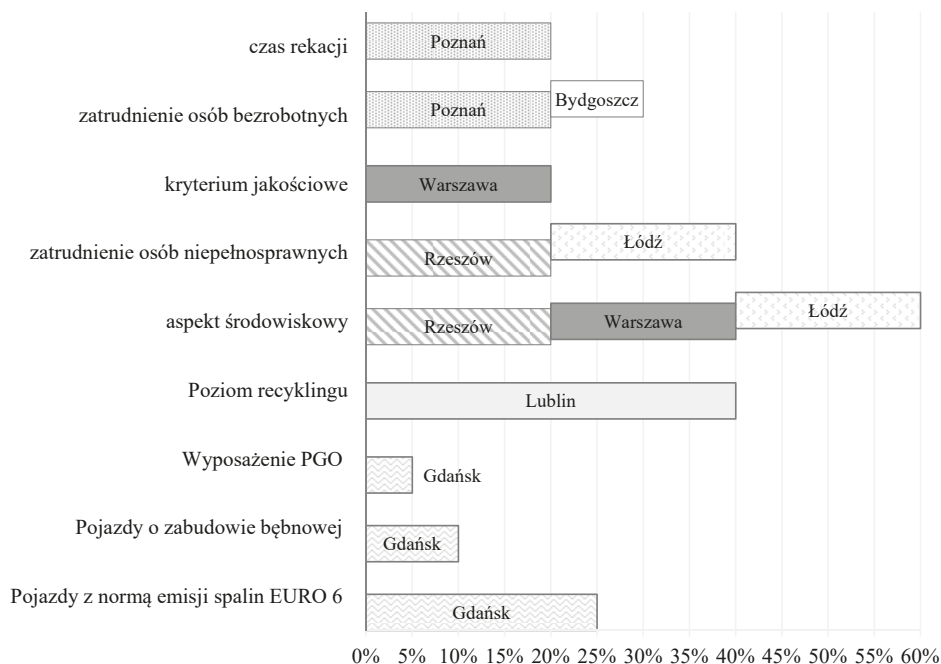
czas rekacji
zatrudnienie osób bezrobotnych
kryterium jakościowe
zatrudnienie osób niepełnosprawnych
aspekt środowiskowy
Poziom recyklingu
Wyposażenie PGO
Pojazdy o zabudowie bębnowej
Pojazdy z normą emisji spalin EURO 6

Poznań
Poznań
Bydgoszcz
Warszawa
Rzeszów
Łódź
Rzeszów
Warszawa
Łódź
Lublin
Gdańsk
Gdańsk
Gdańsk

0% 5% 10% 15% 20% 25% 30% 35% 40% 45% 50% 55% 60%